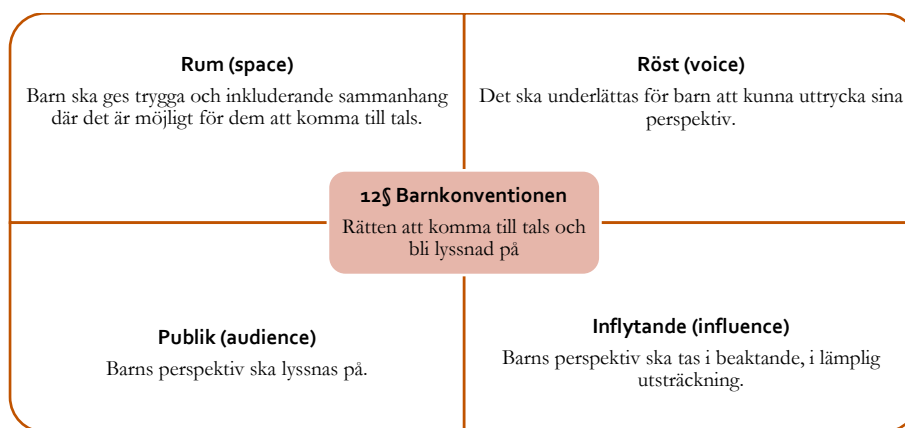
**Rum (space)**
Barn ska ges trygga och inkluderande sammanhang där det är möjligt för dem att komma till tals.

**Röst (voice)**
Det ska underlättas för barn att kunna uttrycka sina perspektiv.

**12§ Barnkonventionen**
Rätten att komma till tals och bli lyssnad på

**Publik (audience)**
Barns perspektiv ska lyssnas på.

**Inflytande (influence)**
Barns perspektiv ska tas i beaktande, i lämplig utsträckning.